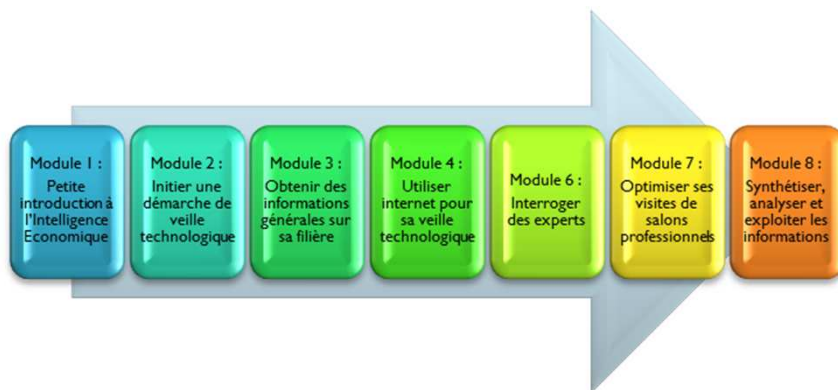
Module 1 :
Petite introduction à l'Intelligence Economique

Module 2 :
Initier une démarche de veille technologique

Module 3 :
Obtenir des informations générales sur sa filière

Module 4 :
Utiliser internet pour sa veille technologique

Module 6 :
Interroger des experts

Module 7 :
Optimiser ses visites de salons professionnels

Module 8 :
Synthétiser, analyser et exploiter les informations